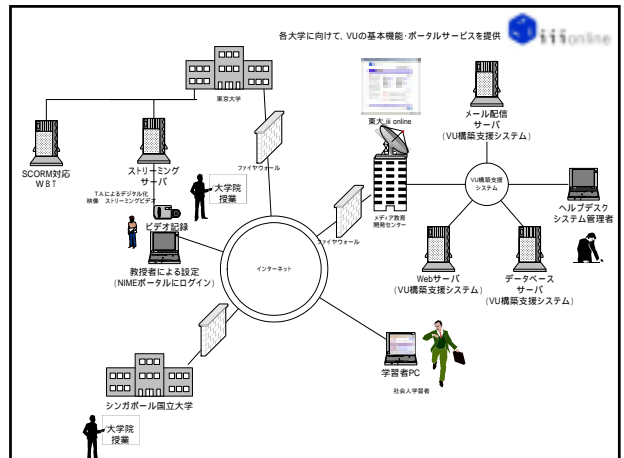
各大学に向けて、VUの基本機能･ポータルサービスを提供

iiionline

東京大学

SCORM対応
WBT

ストリーミング
サーバ

TAによるデジタル化
映像　ストリーミングビデオ

大学院
授業

ビデオ記録

ファイヤウォール

東大 iii online

メディア教育
開発センター

メール配信
サーバ
（VU構築支援システム）

VU構築支援
システム

ヘルプデスク
システム管理者

ファイヤウォール

インターネット

教授者による設定
（NIMEポータルにログイン）

Webサーバ
（VU構築支援システム）

データベース
サーバ
（VU構築支援システム）

学習者PC

社会人学習者

シンガポール国立大学

大学院
授業